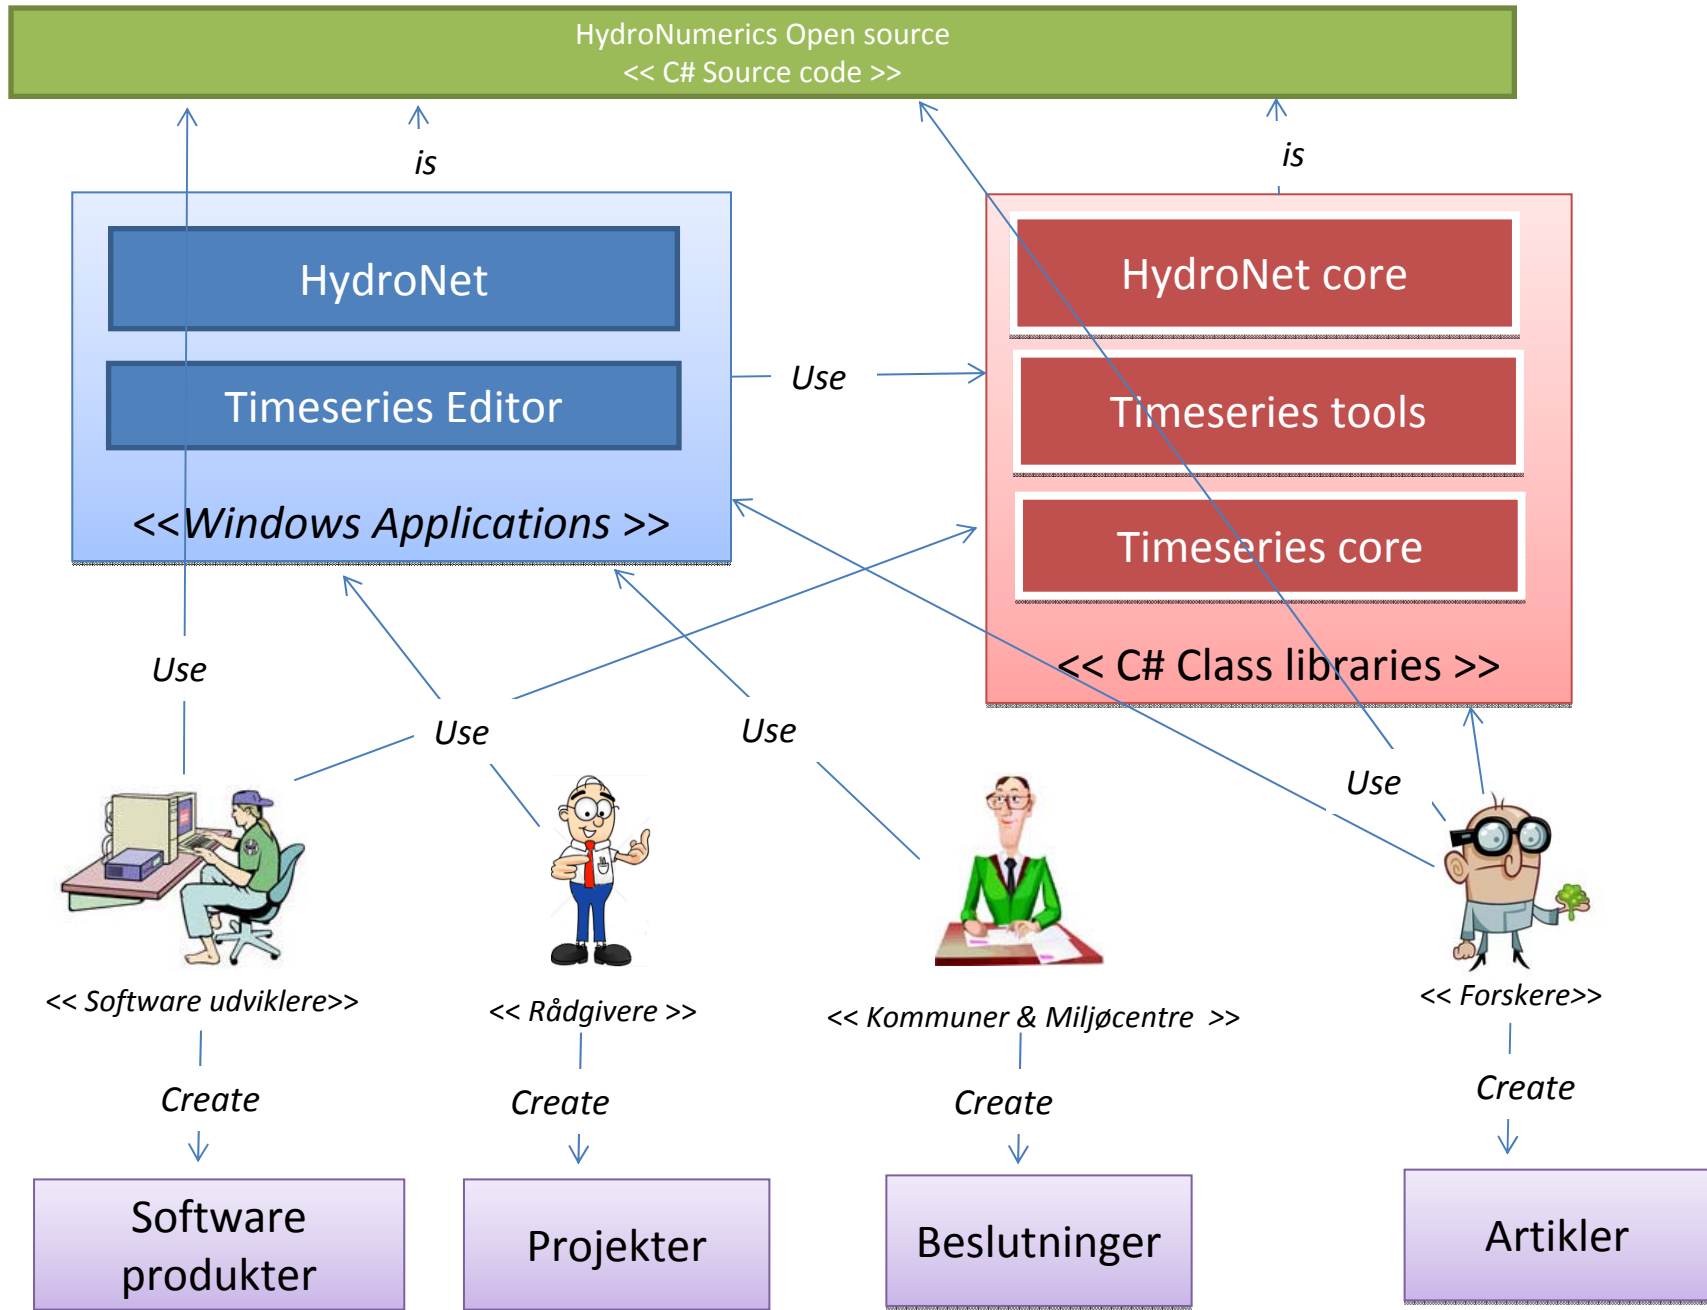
HydroNumerics Open source
<< C# Source code >>

is

is

HydroNet

Timeseries Editor

<<Windows Applications >>

Use

HydroNet core

Timeseries tools

Timeseries core

<< C# Class libraries >>

Use

Use

Use

Use

<< Software udviklere>>

<< Rådgivere >>

<< Kommuner & Miljøcentre >>

<< Forskere>>

Create

Create

Create

Create

Software produkter

Projekter

Beslutninger

Artikler